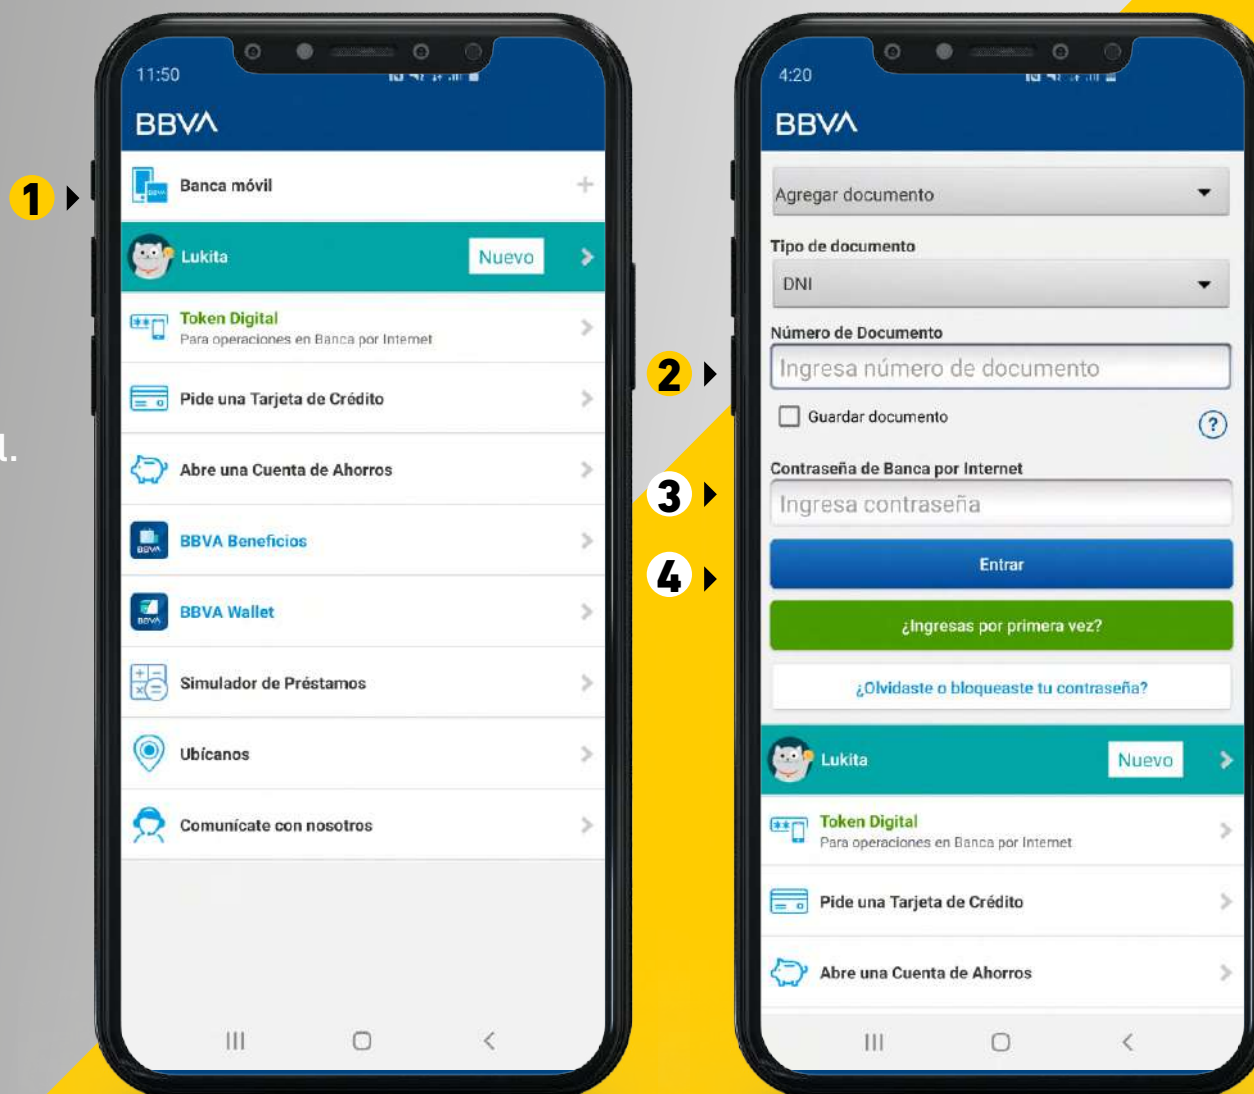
1

11:50

BBVA

Banca móvil

Lukita Nuevo

Token Digital
Para operaciones en Banca por Internet

Pide una Tarjeta de Crédito

Abre una Cuenta de Ahorros

BBVA Beneficios

BBVA Wallet

Simulador de Préstamos

Ubícanos

Comunícate con nosotros

2

3

4

4:20

BBVA

Agregar documento

Tipo de documento

DNI

Número de Documento

Ingresa número de documento

Guardar documento

Contraseña de Banca por Internet

Ingresa contraseña

Entrar

¿Ingresas por primera vez?

¿Olvidaste o bloqueaste tu contraseña?

Lukita Nuevo

Token Digital
Para operaciones en Banca por Internet

Pide una Tarjeta de Crédito

Abre una Cuenta de Ahorros